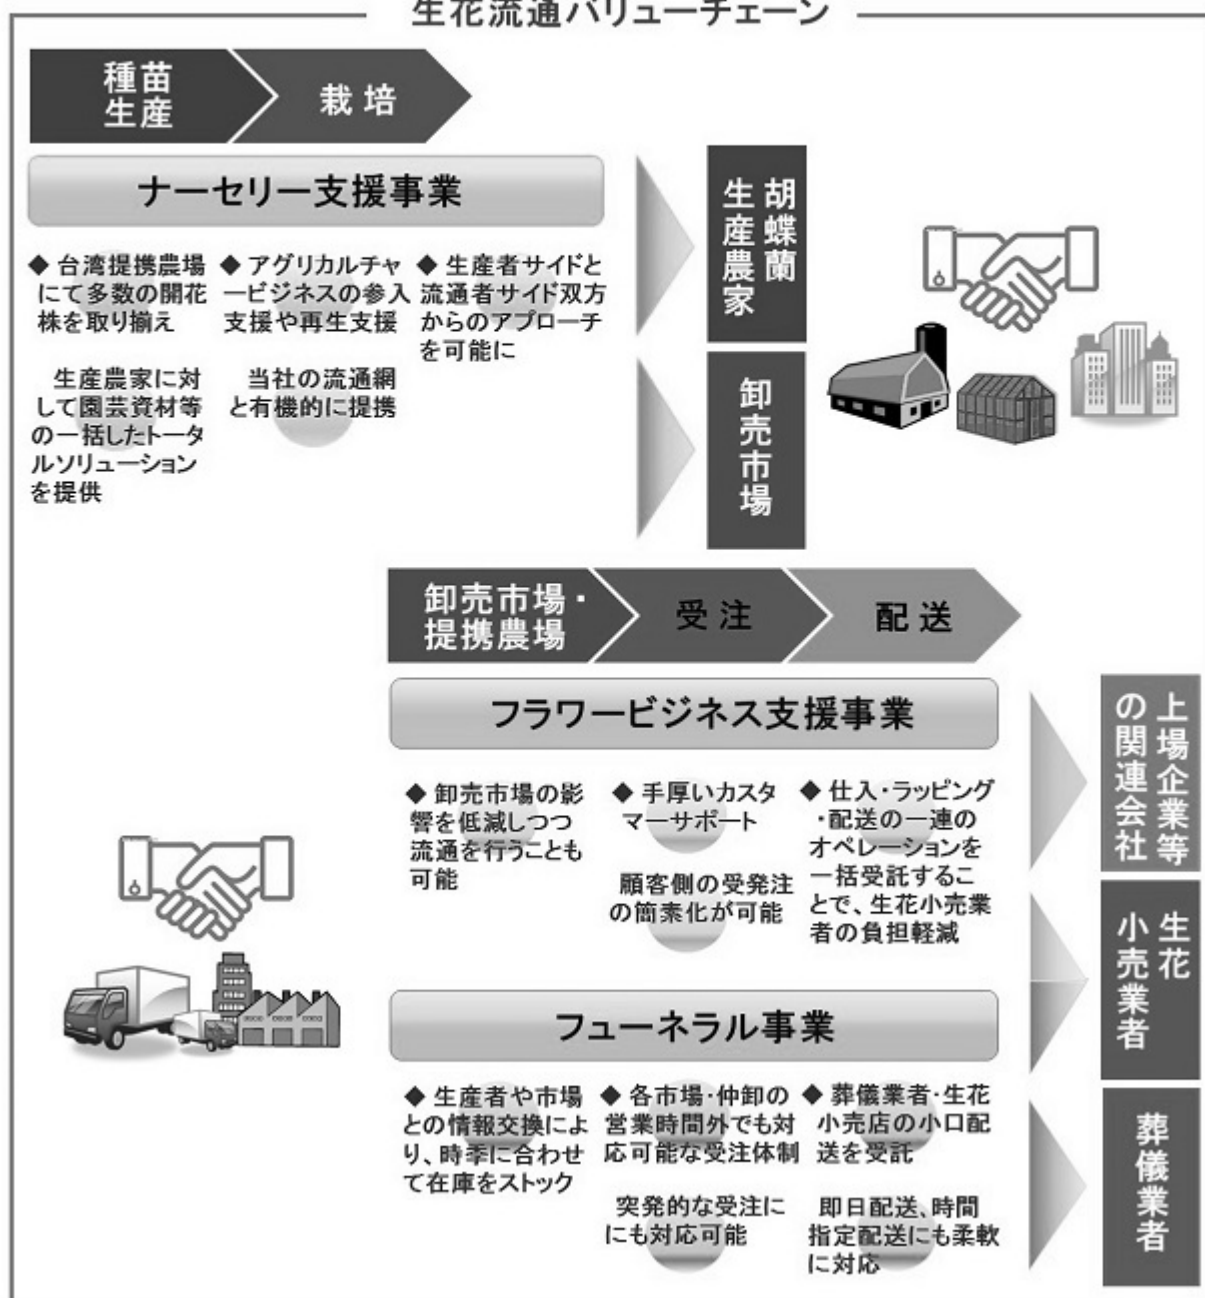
生花流通バリューチェーン

種苗生産

栽培

ナーセリー支援事業

◆ 台湾提携農場にて多数の開花株を取り揃え

生産農家に対して園芸資材等の一括したトータルソリューションを提供

◆ アグリカルチャービジネスの参入支援や再生支援

当社の流通網と有機的に提携

◆ 生産者サイドと流通者サイド双方からのアプローチを可能に

胡蝶蘭生産農家

卸売市場

卸売市場・提携農場

受注

配送

フラワービジネス支援事業

◆ 卸売市場の影響を低減しつつ流通を行うことも可能

◆ 手厚いカスタマーサポート

顧客側の受発注の簡素化が可能

◆ 仕入・ラッピング・配送の一連のオペレーションを一括受託することで、生花小売業者の負担軽減

上場企業等の関連会社

生花小売業者

フューネラル事業

◆ 生産者や市場との情報交換により、時季に合わせて在庫をストック

◆ 各市場・仲卸の営業時間外でも対応可能な受注体制

突発的な受注にも対応可能

◆ 葬儀業者・生花小売店の小口配送を受託

即日配送、時間指定配送にも柔軟に対応

葬儀業者